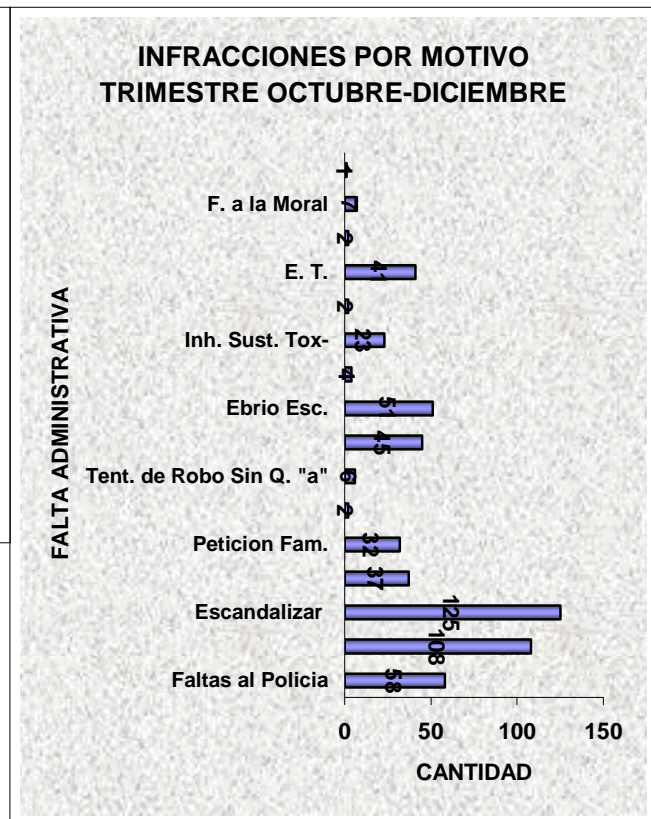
INFRACCIONES POR MOTIVO
TRIMESTRE OCTUBRE-DICIEMBRE

FALTA ADMINISTRATIVA

1
F. a la Moral
7
2
E. T.
41
2
Inh. Sust. Tox-
23
4
Ebrio Esc.
51
45
Tent. de Robo Sin Q. "a"
6
2
Peticion Fam.
32
37
Escandalizar
125
108
Faltas al Policia
58

0
50
100
150

CANTIDAD